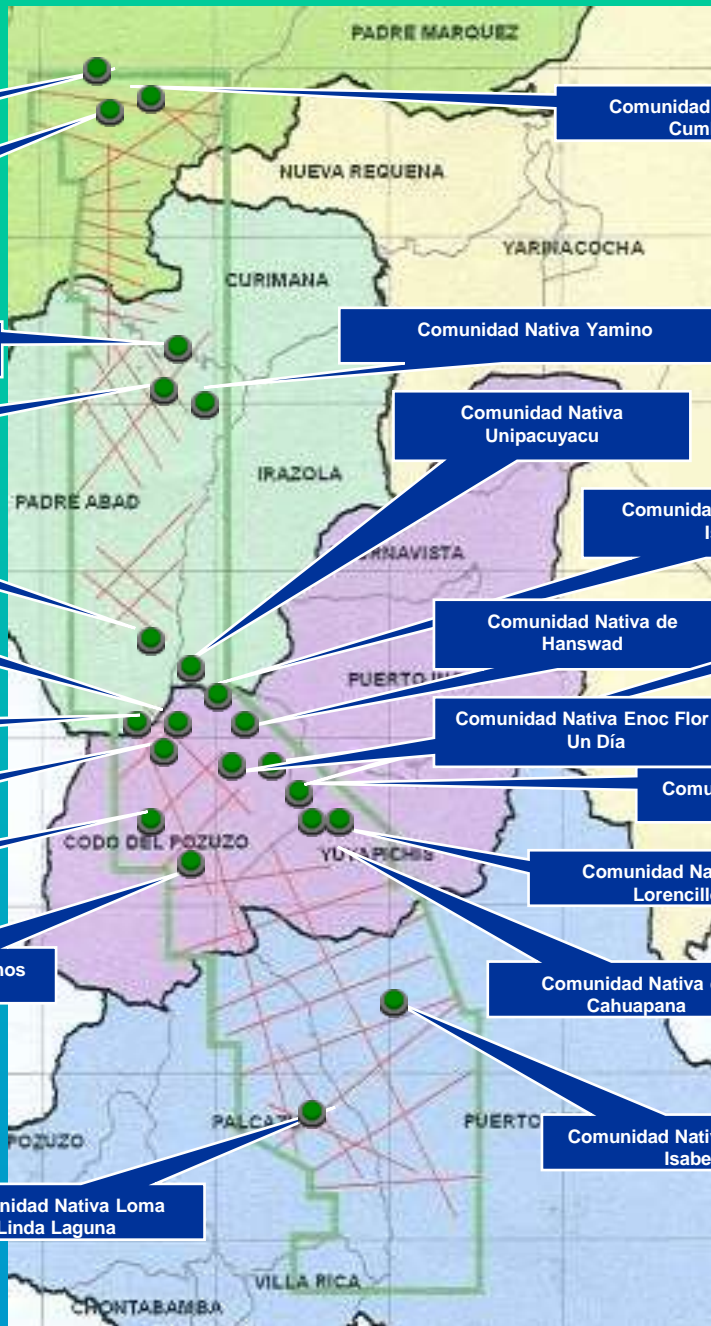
PADRE MARQUEZ

Comunidad
Cum

NUEVA REQUENA

YARINACOCHA

CURIMANA

Comunidad Nativa Yamino

Comunidad Nativa Unipacuyacu

IRAZOLA

PADRE ABAD

Comunida
I

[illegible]RNAVISTA

Comunidad Nativa de Hanswad

PUERTO IN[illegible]

Comunidad Nativa Enoc Flor
Un Día

Comu

CODO DEL POZUZO

YUYAPICHIS

Comunidad Na
Lorencill

nos

Comunidad Nativa
Cahuapana

PUERTO

Comunidad Nati
Isabe

POZUZO

PALCA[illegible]

nidad Nativa Loma
Linda Laguna

VILLA RICA

CHONTABAMBA